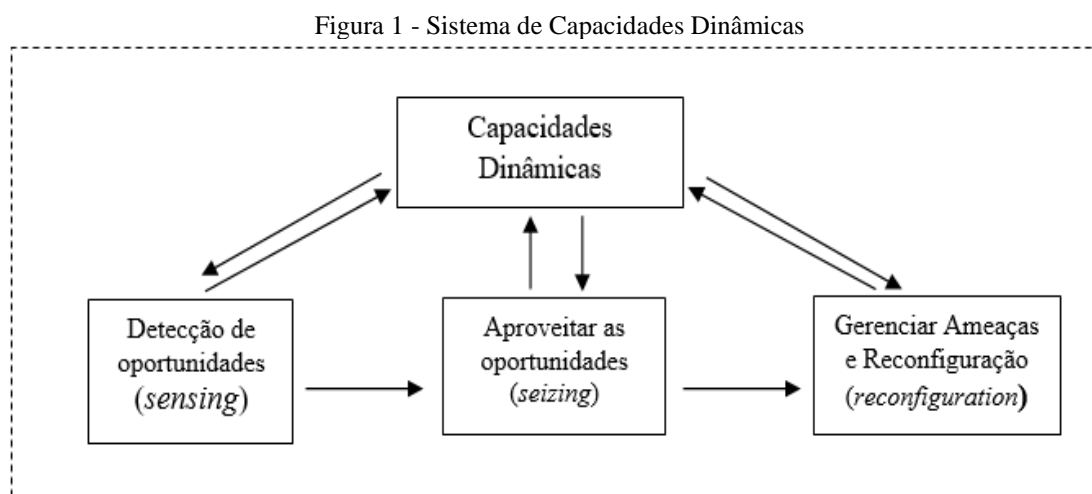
Figura 1 - Sistema de Capacidades Dinâmicas

Capacidades Dinâmicas

Detecção de oportunidades (*sensing*)

Aproveitar as oportunidades (*seizing*)

Gerenciar Ameaças e Reconfiguração (*reconfiguration*)